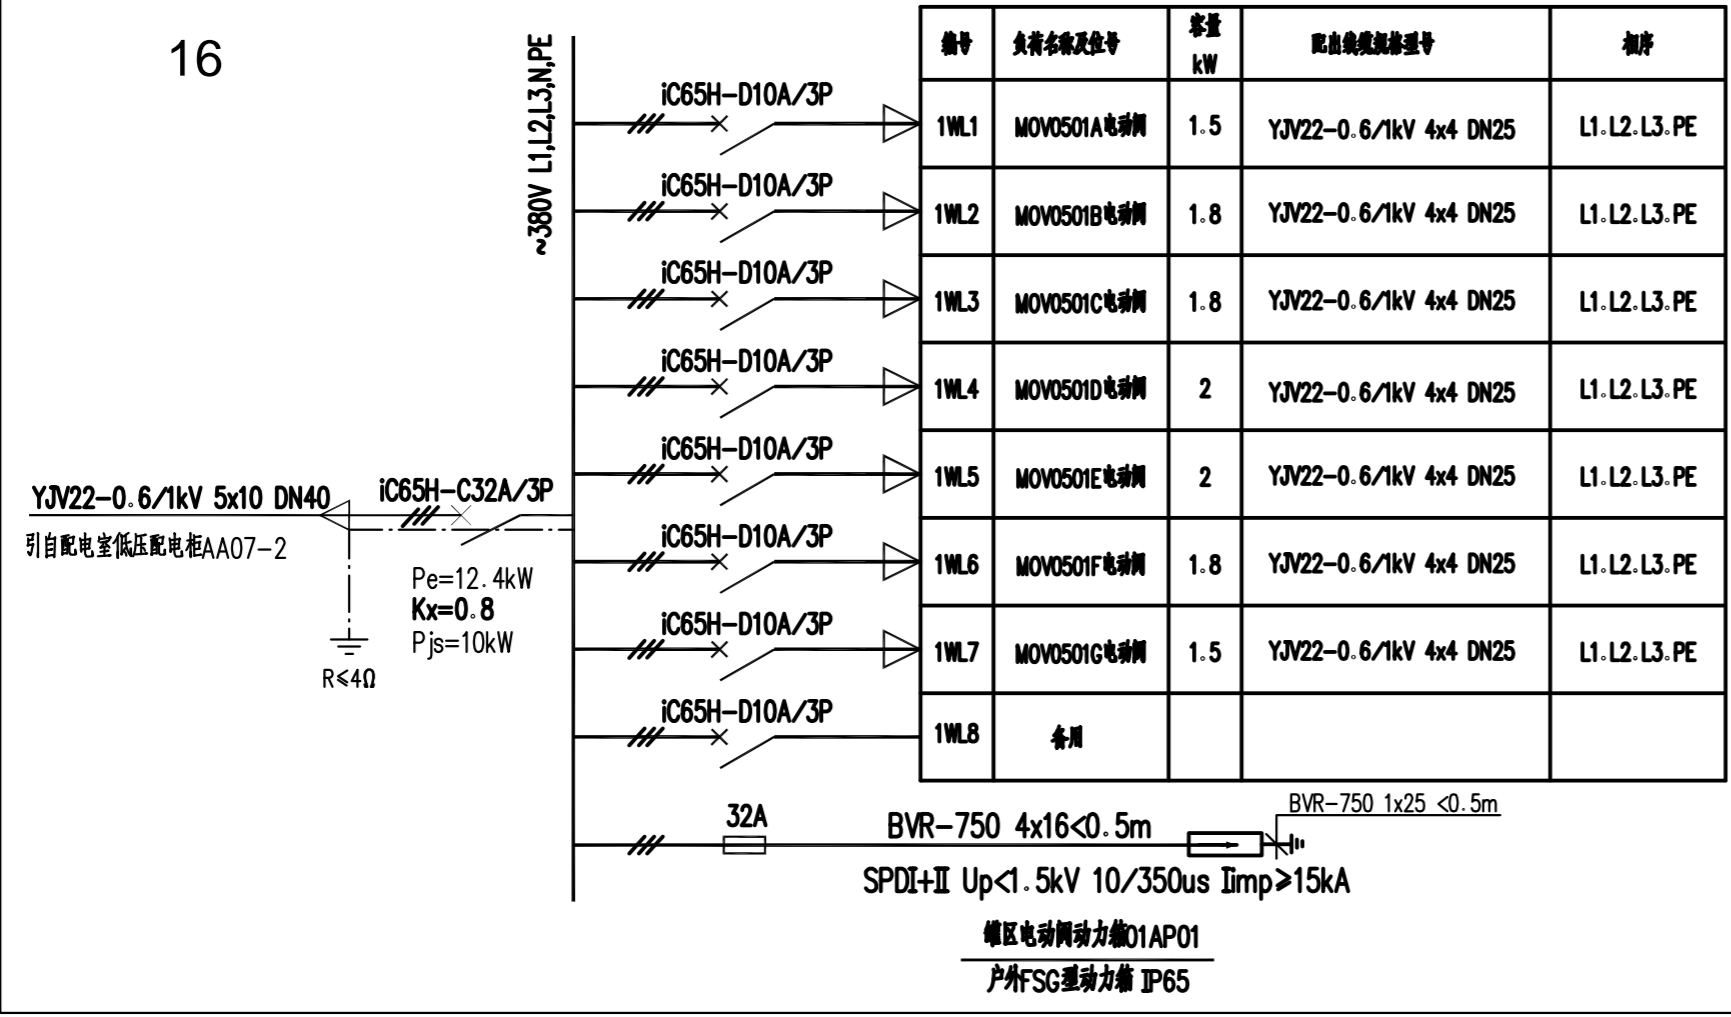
16

~380V L1,L2,L3,N,PE

| 编号 | 负荷名称及位号 | 容量 kW | 配出线缆规格型号 | 相序 |
|---|---|---|---|---|
| 1WL1 | MOV0501A电动阀 | 1.5 | YJV22-0.6/1kV 4x4 DN25 | L1.L2.L3.PE |
| 1WL2 | MOV0501B电动阀 | 1.8 | YJV22-0.6/1kV 4x4 DN25 | L1.L2.L3.PE |
| 1WL3 | MOV0501C电动阀 | 1.8 | YJV22-0.6/1kV 4x4 DN25 | L1.L2.L3.PE |
| 1WL4 | MOV0501D电动阀 | 2 | YJV22-0.6/1kV 4x4 DN25 | L1.L2.L3.PE |
| 1WL5 | MOV0501E电动阀 | 2 | YJV22-0.6/1kV 4x4 DN25 | L1.L2.L3.PE |
| 1WL6 | MOV0501F电动阀 | 1.8 | YJV22-0.6/1kV 4x4 DN25 | L1.L2.L3.PE |
| 1WL7 | MOV0501G电动阀 | 1.5 | YJV22-0.6/1kV 4x4 DN25 | L1.L2.L3.PE |
| 1WL8 | 备用 | | | |

iC65H-D10A/3P
iC65H-D10A/3P
iC65H-D10A/3P
iC65H-D10A/3P
iC65H-D10A/3P
iC65H-D10A/3P
iC65H-D10A/3P
iC65H-D10A/3P

YJV22-0.6/1kV 5x10 DN40
引自配电室低压配电柜AA07-2
iC65H-C32A/3P
Pe=12.4kW
Kx=0.8
Pjs=10kW
R≤4Ω

32A
BVR-750 4x16<0.5m
BVR-750 1x25 <0.5m
SPDI+II Up<1.5kV 10/350us Iimp≥15kA

罐区电动阀动力箱01AP01
户外FSG型动力箱 IP65